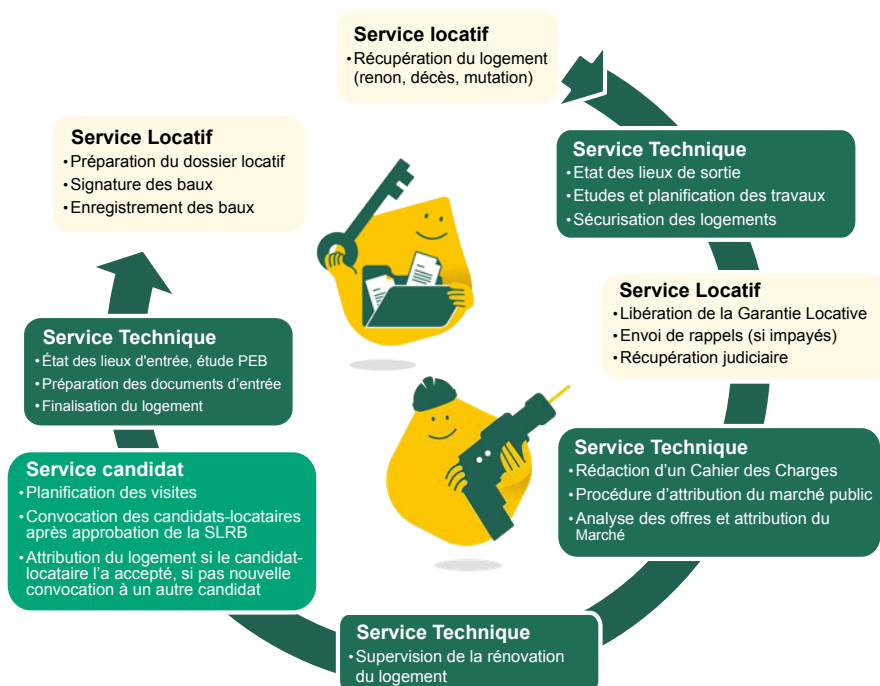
**Service locatif**
• Récupération du logement (renon, décès, mutation)

**Service Technique**
• Etat des lieux de sortie
• Etudes et planification des travaux
• Sécurisation des logements

**Service Locatif**
• Libération de la Garantie Locative
• Envoi de rappels (si impayés)
• Récupération judiciaire

**Service Technique**
• Rédaction d'un Cahier des Charges
• Procédure d'attribution du marché public
• Analyse des offres et attribution du Marché

**Service Technique**
• Supervision de la rénovation du logement

**Service candidat**
• Planification des visites
• Convocation des candidats-locataires après approbation de la SLRB
• Attribution du logement si le candidat-locataire l'a accepté, si pas nouvelle convocation à un autre candidat

**Service Technique**
• État des lieux d'entrée, étude PEB
• Préparation des documents d'entrée
• Finalisation du logement

**Service Locatif**
• Préparation du dossier locatif
• Signature des baux
• Enregistrement des baux